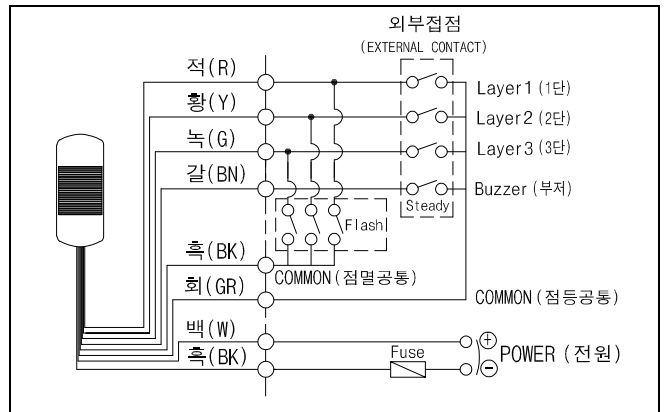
외부접점
(EXTERNAL CONTACT)

적(R)
황(Y)
녹(G)
갈(BN)

Layer1 (1단)
Layer2 (2단)
Layer3 (3단)
Buzzer (부저)

Steady
Flash

흑(BK)
회(GR)

COMMON (점멸공통)
COMMON (점등공통)

백(W)
흑(BK)

Fuse

⊕
⊖
POWER (전원)